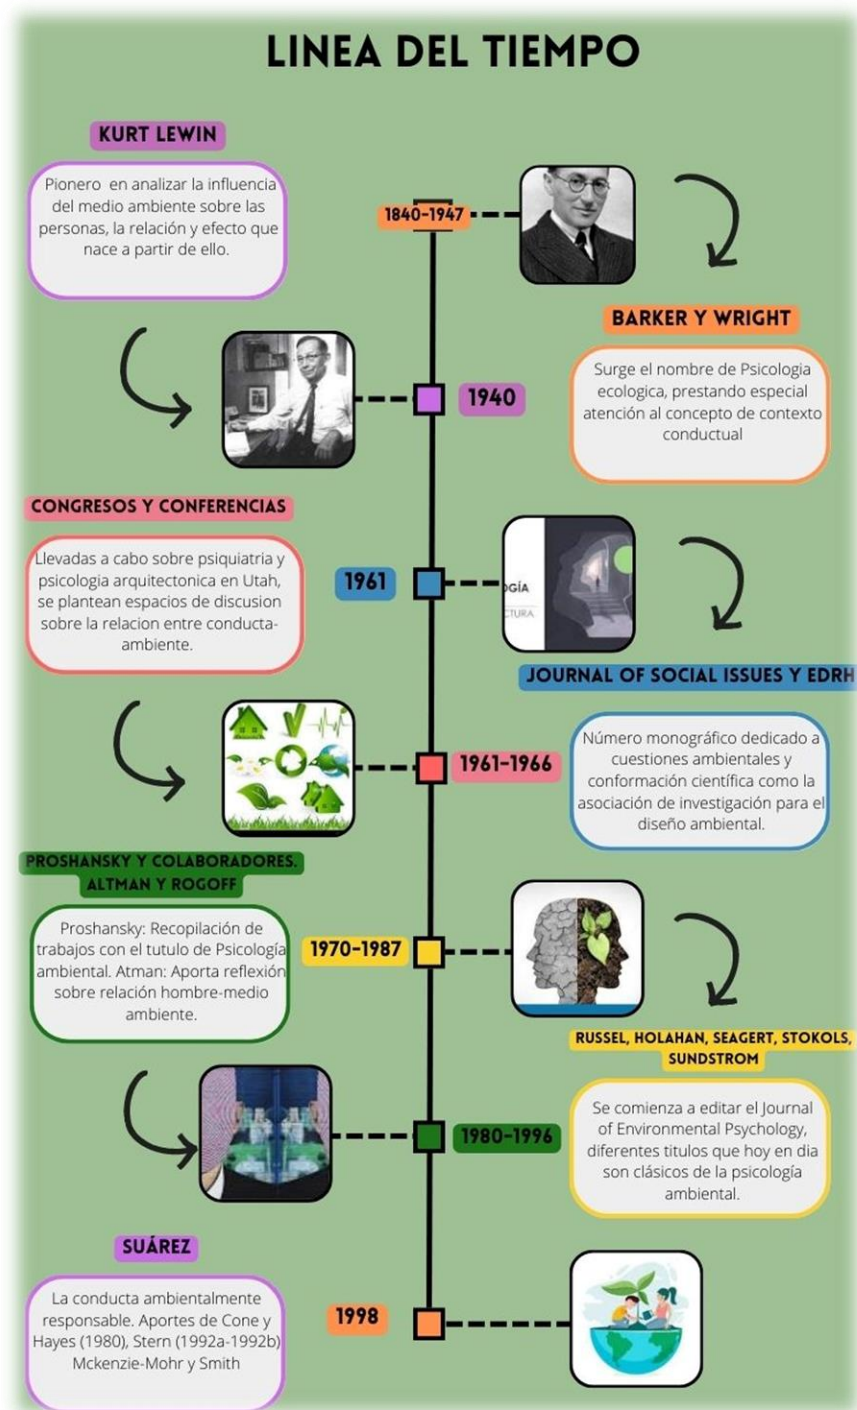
LINEA DEL TIEMPO

KURT LEWIN

Pionero en analizar la influencia del medio ambiente sobre las personas, la relación y efecto que nace a partir de ello.

1840-1947

BARKER Y WRIGHT

1940

Surge el nombre de Psicologia ecologica, prestando especial atención al concepto de contexto conductual

CONGRESOS Y CONFERENCIAS

Llevadas a cabo sobre psiquiatria y psicologia arquitectonica en Utah, se plantean espacios de discusion sobre la relacion entre conducta-ambiente.

1961

ГОÍA
CTURA

JOURNAL OF SOCIAL ISSUES Y EDRH

1961-1966

Número monográfico dedicado a cuestiones ambientales y conformación científica como la asociación de investigación para el diseño ambiental.

PROSHANSKY Y COLABORADORES. ALTMAN Y ROGOFF

Proshansky: Recopilación de trabajos con el tutulo de Psicología ambiental. Atman: Aporta reflexión sobre relación hombre-medio ambiente.

1970-1987

RUSSEL, HOLAHAN, SEAGERT, STOKOLS, SUNDSTROM

1980-1996

Se comienza a editar el Journal of Environmental Psychology, diferentes titulos que hoy en dia son clásicos de la psicología ambiental.

SUÁREZ

La conducta ambientalmente responsable. Aportes de Cone y Hayes (1980), Stern (1992a-1992b) Mckenzie-Mohr y Smith

1998